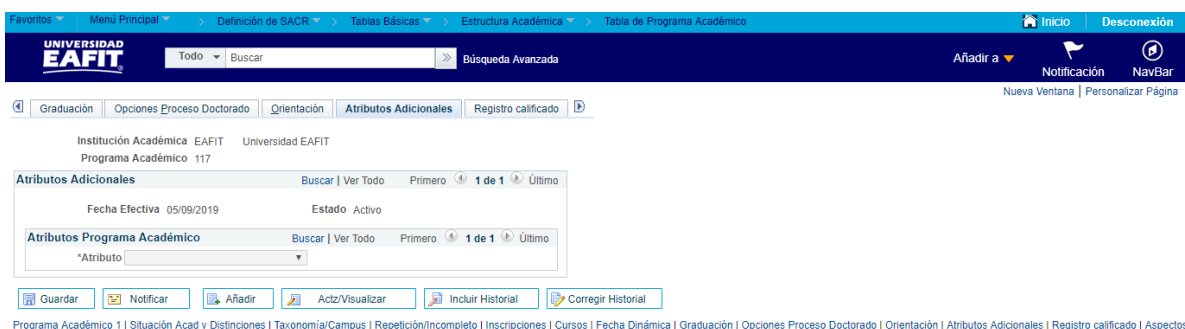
Favoritos Menú Principal > Definición de SACR > Tablas Básicas > Estructura Académica > Tabla de Programa Académico

Inicio Desconexión

UNIVERSIDAD EAFIT

Todo Buscar Búsqueda Avanzada

Añadir a Notificación NavBar

Nueva Ventana | Personalizar Página

Graduación | Opciones Proceso Doctorado | Orientación | Atributos Adicionales | Registro calificado

Institución Académica EAFIT Universidad EAFIT
Programa Académico 117

Atributos Adicionales Buscar | Ver Todo Primero 1 de 1 Último

Fecha Efectiva 05/09/2019 Estado Activo

Atributos Programa Académico Buscar | Ver Todo Primero 1 de 1 Último

*Atributo

Guardar Notificar Añadir Actz/Visualizar Incluir Historial Corregir Historial

Programa Académico 1 | Situación Acad y Distinciones | Taxonomía/Campus | Repetición/Incompleto | Inscripciones | Cursos | Fecha Dinámica | Graduación | Opciones Proceso Doctorado | Orientación | Atributos Adicionales | Registro calificado | Aspectos